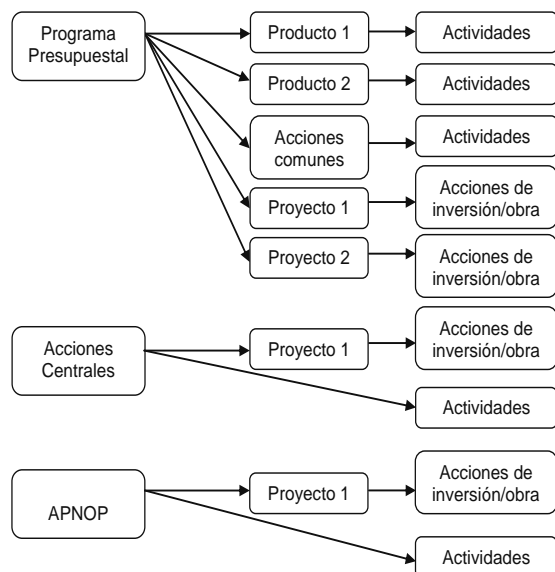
Programa Presupuestal

Producto 1

Actividades

Producto 2

Actividades

Acciones comunes

Actividades

Proyecto 1

Acciones de inversión/obra

Proyecto 2

Acciones de inversión/obra

Acciones Centrales

Proyecto 1

Acciones de inversión/obra

Actividades

APNOP

Proyecto 1

Acciones de inversión/obra

Actividades